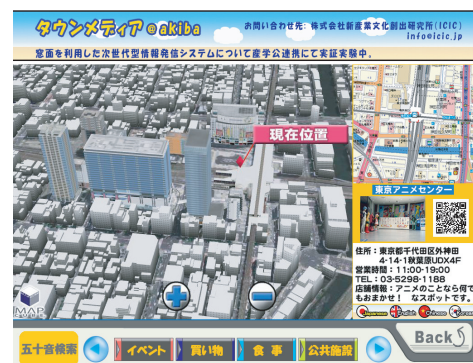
タウンメディア＠akiba

お問い合わせ先：株式会社新産業文化創出研究所（ICIC）
info@icic.jp

窓面を利用した次世代型情報発信システムについて産学公連携にて実証実験中。

現在位置

東京アニメセンター

住所：東京都千代田区外神田 4-14-1秋葉原UDX4F
営業時間：11:00-19:00
TEL：03-5298-1188
店舗情報：アニメのことなら何でもおまかせ！ なスポットです。

MAP

五十音検索
イベント
買い物
食事
公共施設
Back